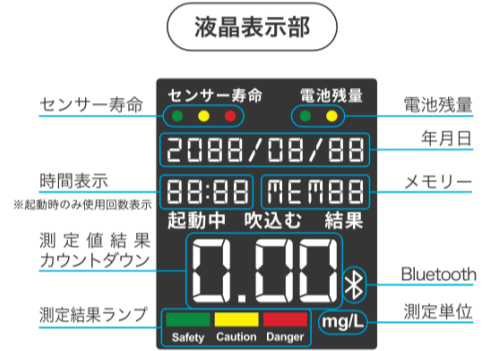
液晶表示部

センサー寿命

センサー寿命

電池残量

電池残量

2088/08/88

年月日

時間表示

※起動時のみ使用回数表示

88:88

MEM88

メモリー

起動中 吹込む 結果

測定値結果カウントダウン

0.00

Bluetooth

測定単位

mg/L

測定結果ランプ

Safety Caution Danger